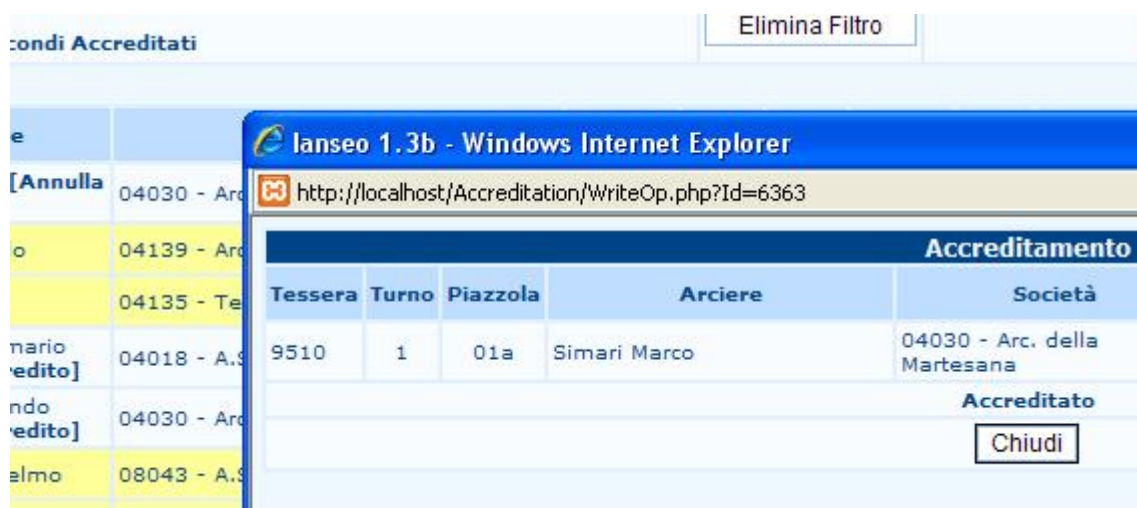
:condi Accreditati

Elimina Filtro

e
[Annulla 04030 - Arc
o 04139 - Arc
04135 - Te
nario redito] 04018 - A.S
ndo redito] 04030 - Arc
elmo 08043 - A.S

Ianseo 1.3b - Windows Internet Explorer

http://localhost/Accreditation/WriteOp.php?Id=6363

Accreditamento

| Tessera | Turno | Piazzola | Arciere | Società |
|---|---|---|---|---|
| 9510 | 1 | 01a | Simari Marco | 04030 - Arc. della Martesana |

Accreditato

Chiudi